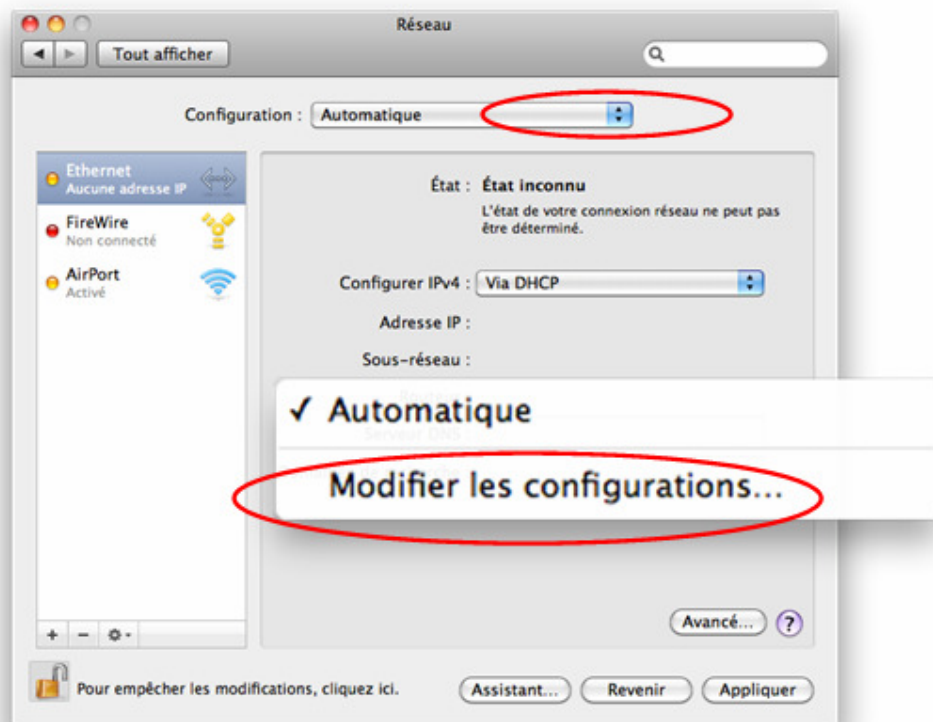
Réseau

Tout afficher

Configuration : Automatique

Ethernet
Aucune adresse IP

FireWire
Non connecté

AirPort
Activé

État : État inconnu
L'état de votre connexion réseau ne peut pas être déterminé.

Configurer IPv4 : Via DHCP

Adresse IP :

Sous-réseau :

✓ Automatique

Modifier les configurations...

Avancé... ?

+ − ⚙

Pour empêcher les modifications, cliquez ici.

Assistant... Revenir Appliquer